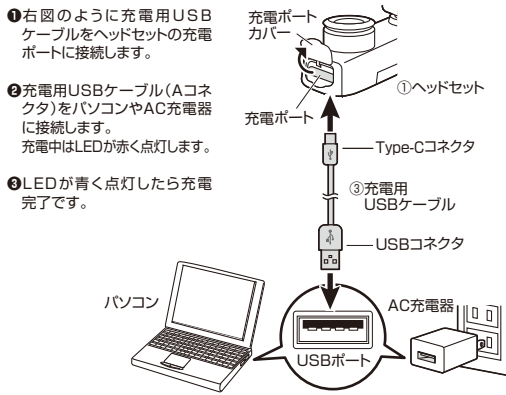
❶右図のように充電用USBケーブルをヘッドセットの充電ポートに接続します。

❷充電用USBケーブル(Aコネクタ)をパソコンやAC充電器に接続します。
充電中はLEDが赤く点灯します。

❸LEDが青く点灯したら充電完了です。

充電ポートカバー

①ヘッドセット

充電ポート

Type-Cコネクタ

③充電用USBケーブル

USBコネクタ

パソコン

AC充電器

USBポート